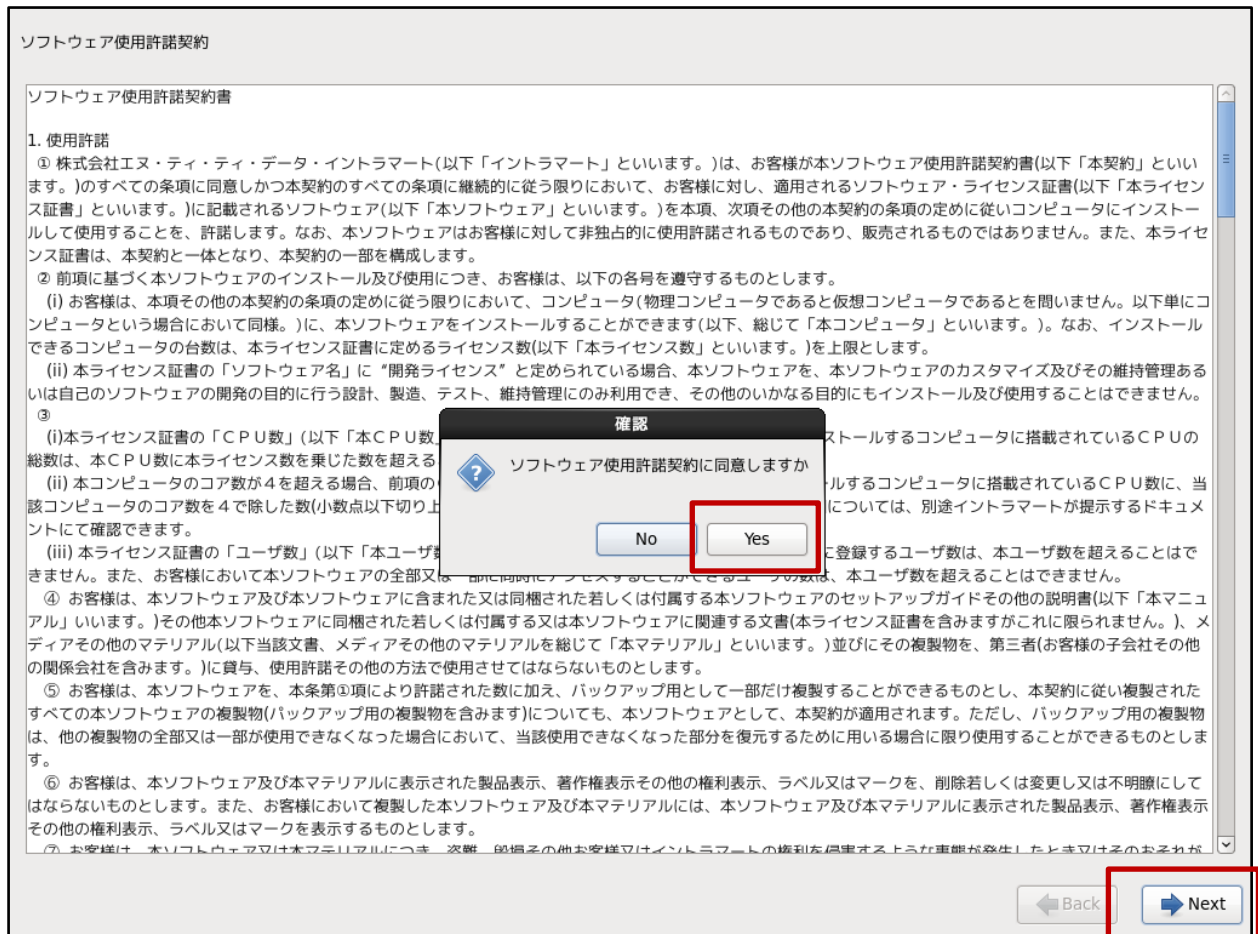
ソフトウェア使用許諾契約

ソフトウェア使用許諾契約書

1. 使用許諾
① 株式会社エヌ・ティ・ティ・データ・イントラマート(以下「イントラマート」といいます。)は、お客様が本ソフトウェア使用許諾契約書(以下「本契約」といいます。)のすべての条項に同意しかつ本契約のすべての条項に継続的に従う限りにおいて、お客様に対し、適用されるソフトウェア・ライセンス証書(以下「本ライセンス証書」といいます。)に記載されるソフトウェア(以下「本ソフトウェア」といいます。)を本項、次項その他の本契約の条項の定めに従いコンピュータにインストールして使用することを、許諾します。なお、本ソフトウェアはお客様に対して非独占的に使用許諾されるものであり、販売されるものではありません。また、本ライセンス証書は、本契約と一体となり、本契約の一部を構成します。
② 前項に基づく本ソフトウェアのインストール及び使用につき、お客様は、以下の各号を遵守するものとします。
(i) お客様は、本項その他の本契約の条項の定めに従う限りにおいて、コンピュータ(物理コンピュータであると仮想コンピュータであるとを問いません。以下単にコンピュータという場合において同様。)に、本ソフトウェアをインストールすることができます(以下、総じて「本コンピュータ」といいます。)。なお、インストールできるコンピュータの台数は、本ライセンス証書に定めるライセンス数(以下「本ライセンス数」といいます。)を上限とします。
(ii) 本ライセンス証書の「ソフトウェア名」に "開発ライセンス" と定められている場合、本ソフトウェアを、本ソフトウェアのカスタマイズ及びその維持管理あるいは自己のソフトウェアの開発の目的に行う設計、製造、テスト、維持管理にのみ利用でき、その他のいかなる目的にもインストール及び使用することはできません。
③
(i)本ライセンス証書の「CPU数」(以下「本CPU数 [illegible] ストールするコンピュータに搭載されているCPUの総数は、本CPU数に本ライセンス数を乗じた数を超える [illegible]
(ii) 本コンピュータのコア数が4を超える場合、前項の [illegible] ルするコンピュータに搭載されているCPU数に、当該コンピュータのコア数を4で除した数(小数点以下切り上 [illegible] については、別途イントラマートが提示するドキュメントにて確認できます。
(iii) 本ライセンス証書の「ユーザ数」(以下「本ユーザ数 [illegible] に登録するユーザ数は、本ユーザ数を超えることはできません。また、お客様において本ソフトウェアの全部又は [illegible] の数は、本ユーザ数を超えることはできません。
④ お客様は、本ソフトウェア及び本ソフトウェアに含まれた又は同梱された若しくは付属する本ソフトウェアのセットアップガイドその他の説明書(以下「本マニュアル」いいます。)その他本ソフトウェアに同梱された若しくは付属する又は本ソフトウェアに関連する文書(本ライセンス証書を含みますがこれに限られません。)、メディアその他のマテリアル(以下当該文書、メディアその他のマテリアルを総じて「本マテリアル」といいます。)並びにその複製物を、第三者(お客様の子会社その他の関係会社を含みます。)に貸与、使用許諾その他の方法で使用させてはならないものとします。
⑤ お客様は、本ソフトウェアを、本条第①項により許諾された数に加え、バックアップ用として一部だけ複製することができるものとし、本契約に従い複製されたすべての本ソフトウェアの複製物(バックアップ用の複製物を含みます)についても、本ソフトウェアとして、本契約が適用されます。ただし、バックアップ用の複製物は、他の複製物の全部又は一部が使用できなくなった場合において、当該使用できなくなった部分を復元するために用いる場合に限り使用することができるものとします。
⑥ お客様は、本ソフトウェア及び本マテリアルに表示された製品表示、著作権表示その他の権利表示、ラベル又はマークを、削除若しくは変更し又は不明瞭にしてはならないものとします。また、お客様において複製した本ソフトウェア及び本マテリアルには、本ソフトウェア及び本マテリアルに表示された製品表示、著作権表示その他の権利表示、ラベル又はマークを表示するものとします。
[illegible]

確認
ソフトウェア使用許諾契約に同意しますか
No
Yes

Back
Next